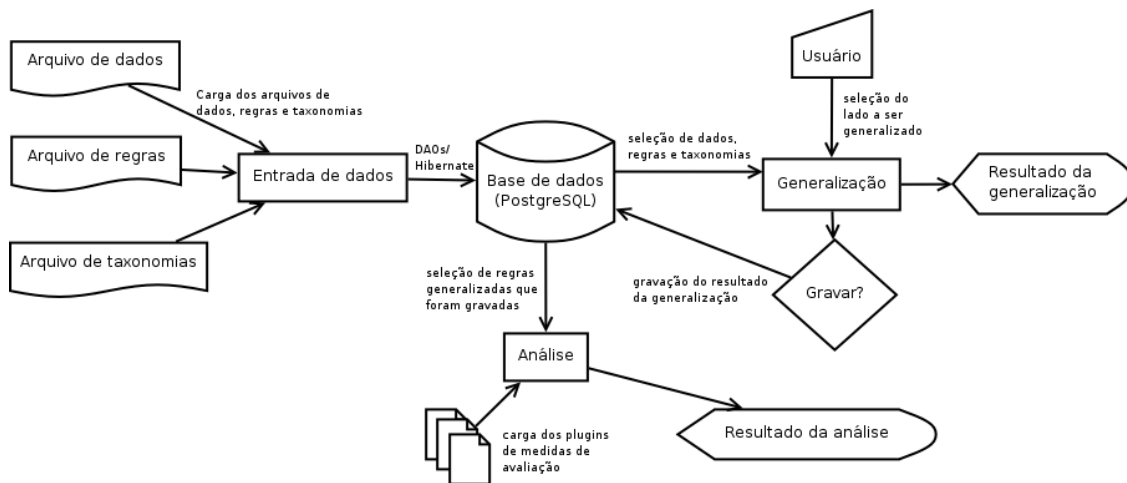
Arquivo de dados

Carga dos arquivos de dados, regras e taxonomias

Arquivo de regras

Entrada de dados

Arquivo de taxonomias

DAOs/ Hibernate

Base de dados (PostgreSQL)

seleção de dados, regras e taxonomias

Usuário

seleção do lado a ser generalizado

Generalização

Resultado da generalização

gravação do resultado da generalização

Gravar?

seleção de regras generalizadas que foram gravadas

Análise

carga dos plugins de medidas de avaliação

Resultado da análise